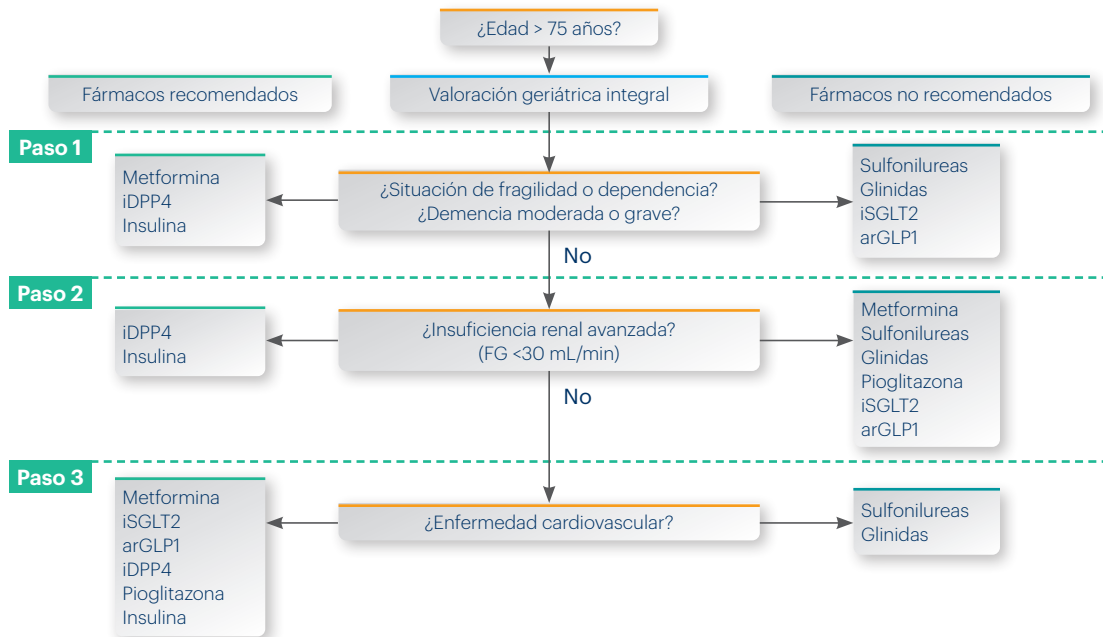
¿Edad > 75 años?

Fármacos recomendados

Valoración geriátrica integral

Fármacos no recomendados

Paso 1

Metformina
iDPP4
Insulina

¿Situación de fragilidad o dependencia?
¿Demencia moderada o grave?

Sulfonilureas
Glinidas
iSGLT2
arGLP1

No

Paso 2

iDPP4
Insulina

¿Insuficiencia renal avanzada?
(FG <30 mL/min)

Metformina
Sulfonilureas
Glinidas
Pioglitazona
iSGLT2
arGLP1

No

Paso 3

Metformina
iSGLT2
arGLP1
iDPP4
Pioglitazona
Insulina

¿Enfermedad cardiovascular?

Sulfonilureas
Glinidas